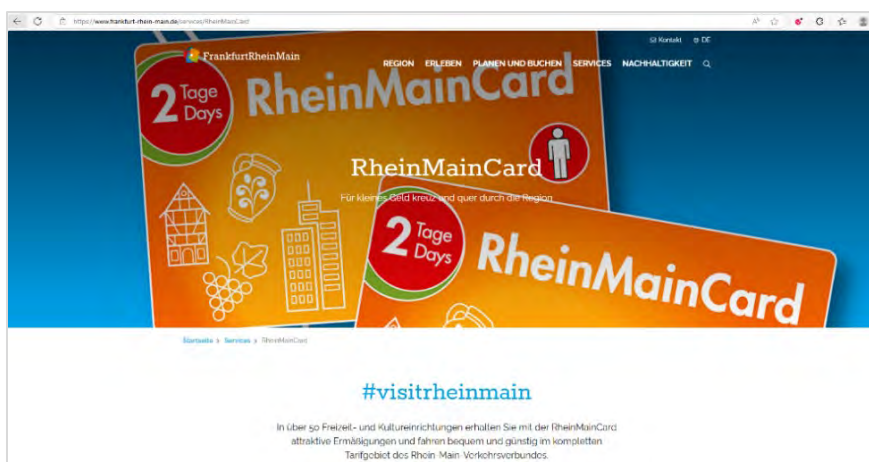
https://www.frankfurt-rhein-main.de/services/RheinMainCard

Kontakt DE

FrankfurtRheinMain

REGION ERLEBEN PLANEN UND BUCHEN SERVICES NACHHALTIGKEIT

2 Tage Days RheinMainCard

RheinMainCard

Für kleines Geld kreuz und quer durch die Region

2 Tage Days RheinMainCard

Startseite > Services > RheinMainCard

#visitrheinmain

In über 50 Freizeit- und Kultureinrichtungen erhalten Sie mit der RheinMainCard attraktive Ermäßigungen und fahren bequem und günstig im kompletten Tarifgebiet des Rhein-Main-Verkehrsverbundes.